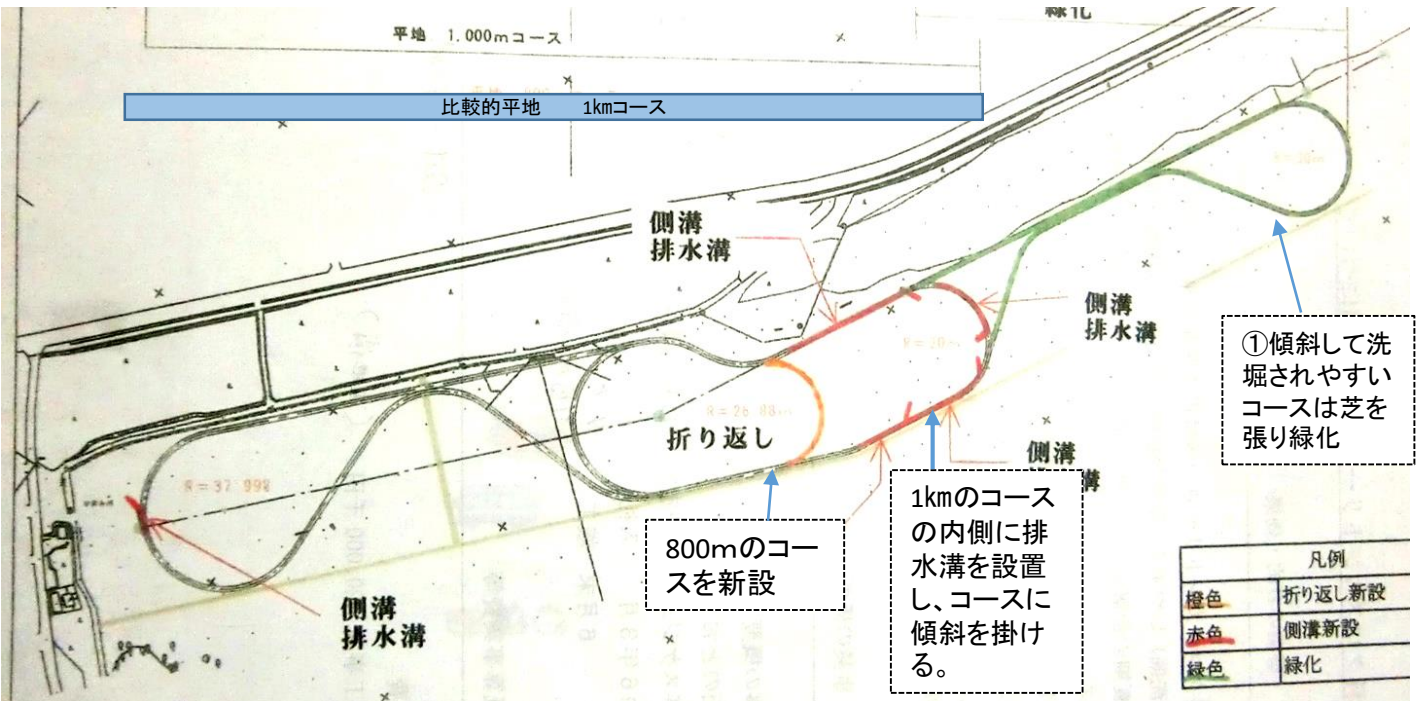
平地 1.000mコース

緑化

比較的平地　　1kmコース

側溝
排水溝

側溝
排水溝

①傾斜して洗堀されやすいコースは芝を張り緑化

R=20m

R=20m

R=26.88m

折り返し

R=37.998

側溝
排水溝

800mのコースを新設

1kmのコースの内側に排水溝を設置し、コースに傾斜を掛ける。

側溝
排水溝

| 凡例 | |
|---|---|
| 橙色 | 折り返し新設 |
| 赤色 | 側溝新設 |
| 緑色 | 緑化 |